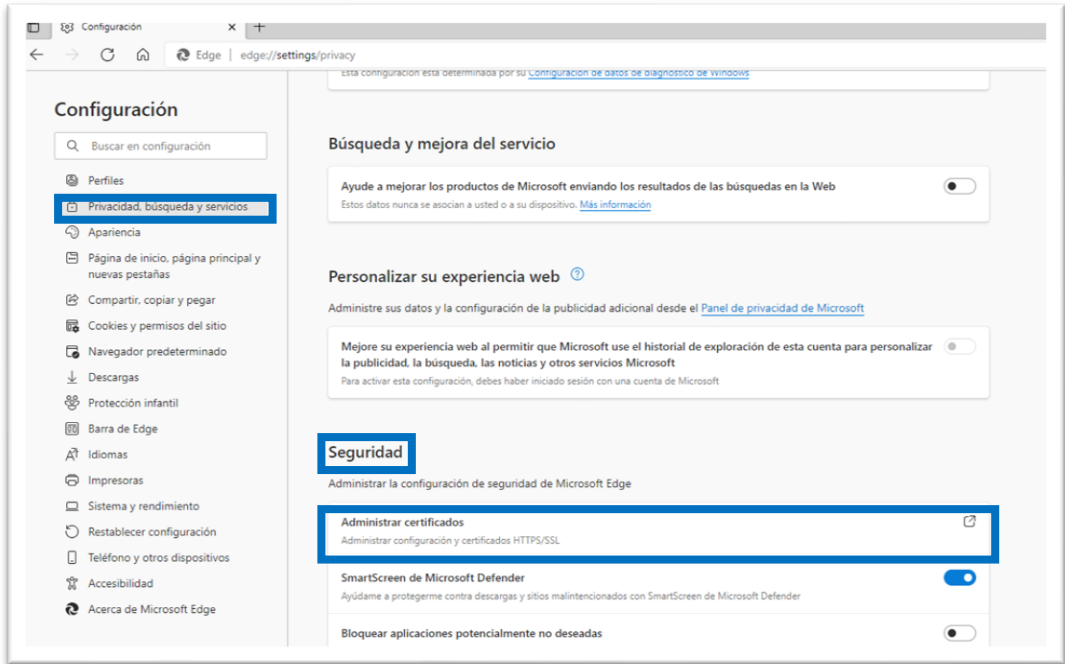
Configuración

Edge | edge://settings/privacy

Configuración

Buscar en configuración

Perfiles
Privacidad, búsqueda y servicios
Apariencia
Página de inicio, página principal y nuevas pestañas
Compartir, copiar y pegar
Cookies y permisos del sitio
Navegador predeterminado
Descargas
Protección infantil
Barra de Edge
Idiomas
Impresoras
Sistema y rendimiento
Restablecer configuración
Teléfono y otros dispositivos
Accesibilidad
Acerca de Microsoft Edge

Esta configuración está determinada por su Configuración de datos de diagnóstico de Windows

Búsqueda y mejora del servicio

Ayude a mejorar los productos de Microsoft enviando los resultados de las búsquedas en la Web
Estos datos nunca se asocian a usted o a su dispositivo. Más información

Personalizar su experiencia web

Administre sus datos y la configuración de la publicidad adicional desde el Panel de privacidad de Microsoft

Mejore su experiencia web al permitir que Microsoft use el historial de exploración de esta cuenta para personalizar la publicidad, la búsqueda, las noticias y otros servicios Microsoft
Para activar esta configuración, debes haber iniciado sesión con una cuenta de Microsoft

Seguridad

Administrar la configuración de seguridad de Microsoft Edge

Administrar certificados
Administrar configuración y certificados HTTPS/SSL

SmartScreen de Microsoft Defender
Ayúdame a protegerme contra descargas y sitios malintencionados con SmartScreen de Microsoft Defender

Bloquear aplicaciones potencialmente no deseadas